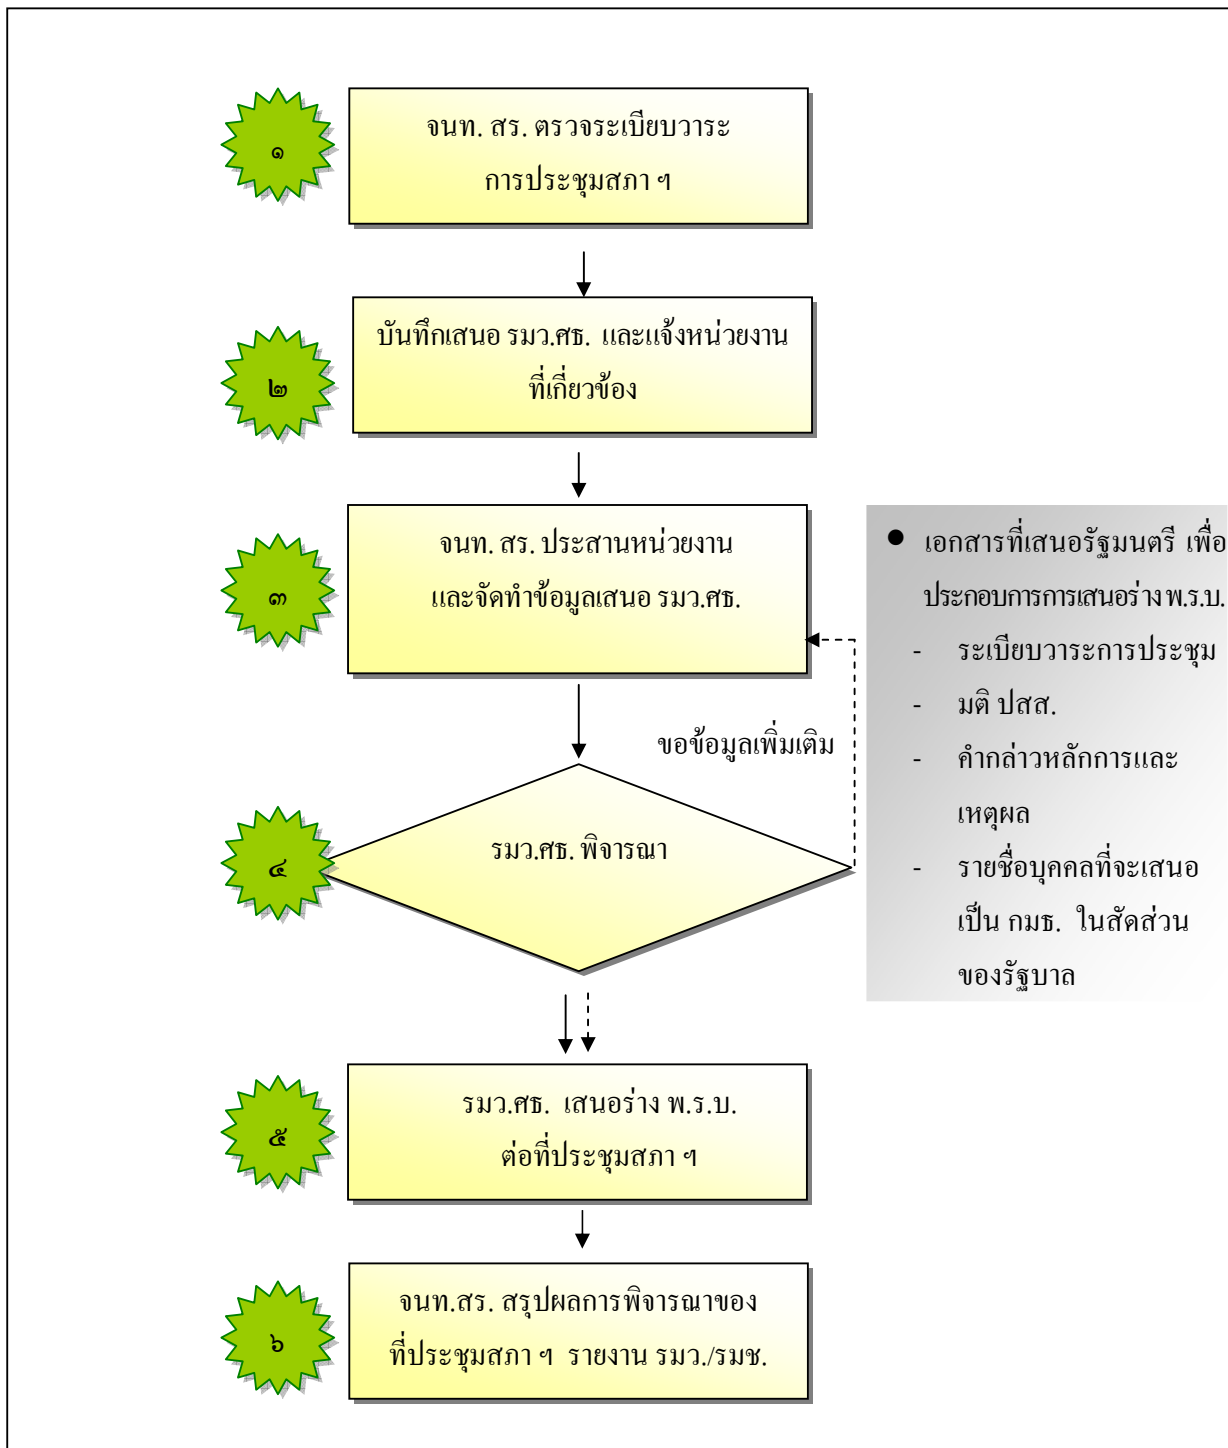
๑

จนท. สร. ตรวจระเบียบวาระการประชุมสภา ฯ

๒

บันทึกเสนอ รมว.ศธ. และแจ้งหน่วยงานที่เกี่ยวข้อง

๓

จนท. สร. ประสานหน่วยงานและจัดทำข้อมูลเสนอ รมว.ศธ.

● เอกสารที่เสนอรัฐมนตรี เพื่อประกอบการการเสนอร่าง พ.ร.บ.
- ระเบียบวาระการประชุม
- มติ ปสส.
- คำกล่าวหลักการและเหตุผล
- รายชื่อบุคคลที่จะเสนอเป็น กมธ. ในสัดส่วนของรัฐบาล

ขอข้อมูลเพิ่มเติม

๔

รมว.ศธ. พิจารณา

๕

รมว.ศธ. เสนอร่าง พ.ร.บ. ต่อที่ประชุมสภา ฯ

๖

จนท.สร. สรุปผลการพิจารณาของที่ประชุมสภา ฯ รายงาน รมว./รมช.